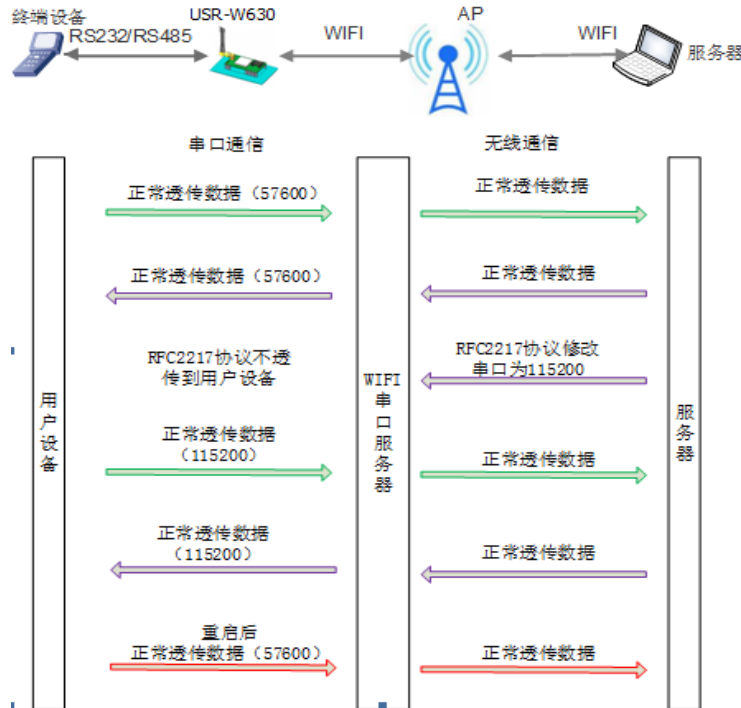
终端设备

RS232/RS485

USR-W630

WIFI

AP

WIFI

服务器

串口通信

无线通信

正常透传数据（57600）

正常透传数据

正常透传数据（57600）

正常透传数据

RFC2217协议不透传到用户设备

RFC2217协议修改串口为115200

用户设备

WIFI串口服务器

服务器

正常透传数据（115200）

正常透传数据

正常透传数据（115200）

正常透传数据

重启后
正常透传数据（57600）

正常透传数据